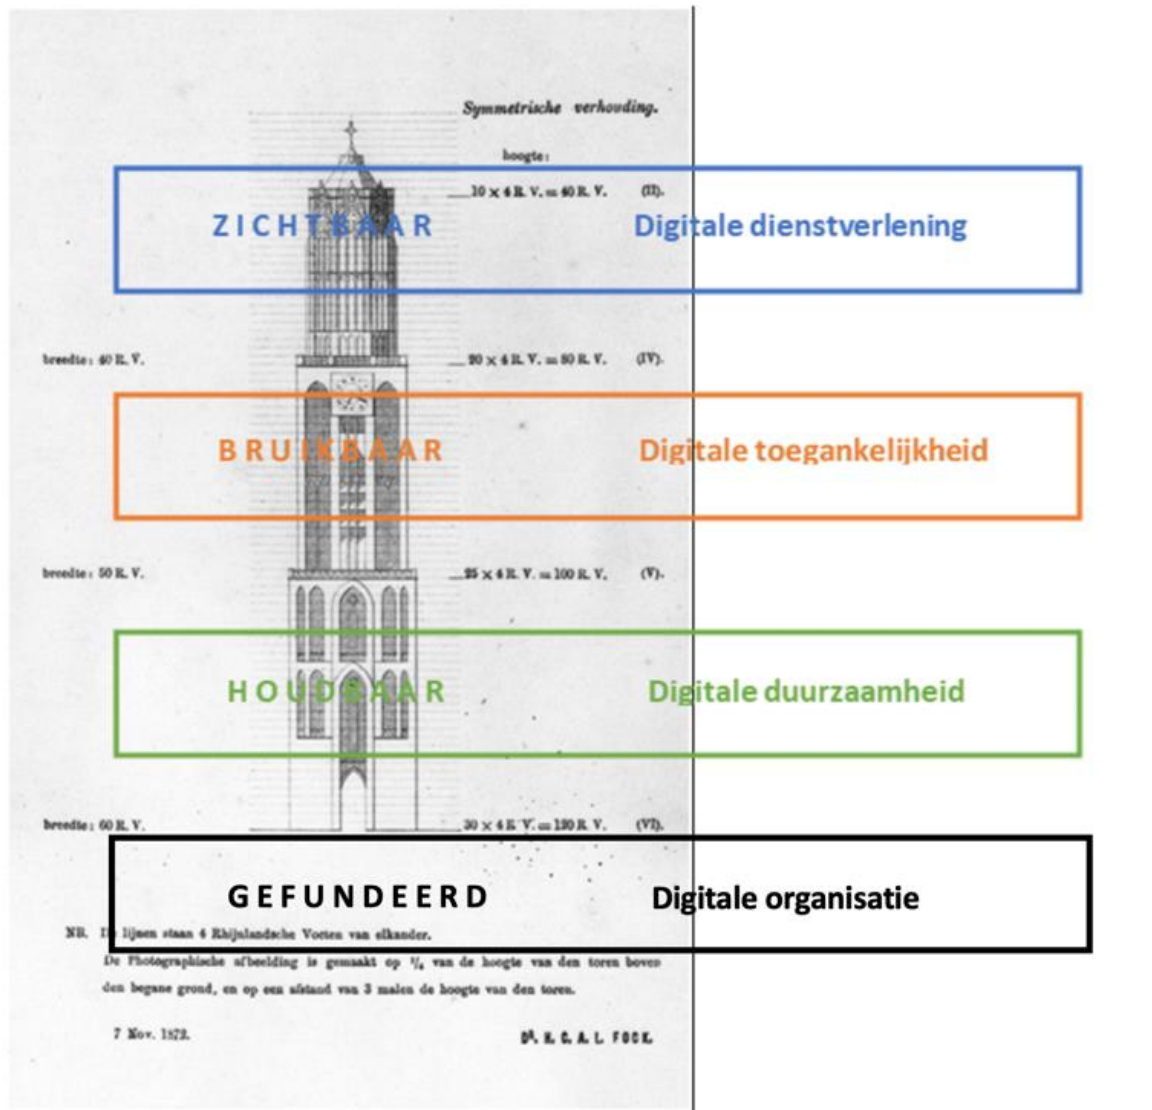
Symmetrische verhouding.

hoogte:

$10 \times 4$ R. V. = 40 R. V. (II).

ZICHTBAAR Digitale dienstverlening

breedte: 40 R. V. $20 \times 4$ R. V. = 80 R. V. (IV).

BRUIKBAAR Digitale toegankelijkheid

breedte: 50 R. V. $25 \times 4$ R. V. = 100 R. V. (V).

HOUDBAAR Digitale duurzaamheid

breedte: 60 R. V. $30 \times 4$ R. V. = 120 R. V. (VI).

GEFUNDEERD Digitale organisatie

NB. De lijnen staan 4 Rhijnlandsche Voeten van elkander.
De Photographische afbeelding is gemaakt op $\frac{1}{4}$ van de hoogte van den toren boven den begane grond, en op een afstand van 3 malen de hoogte van den toren.

7 Nov. 1872. Dr. H. C. A. L. FOCK.